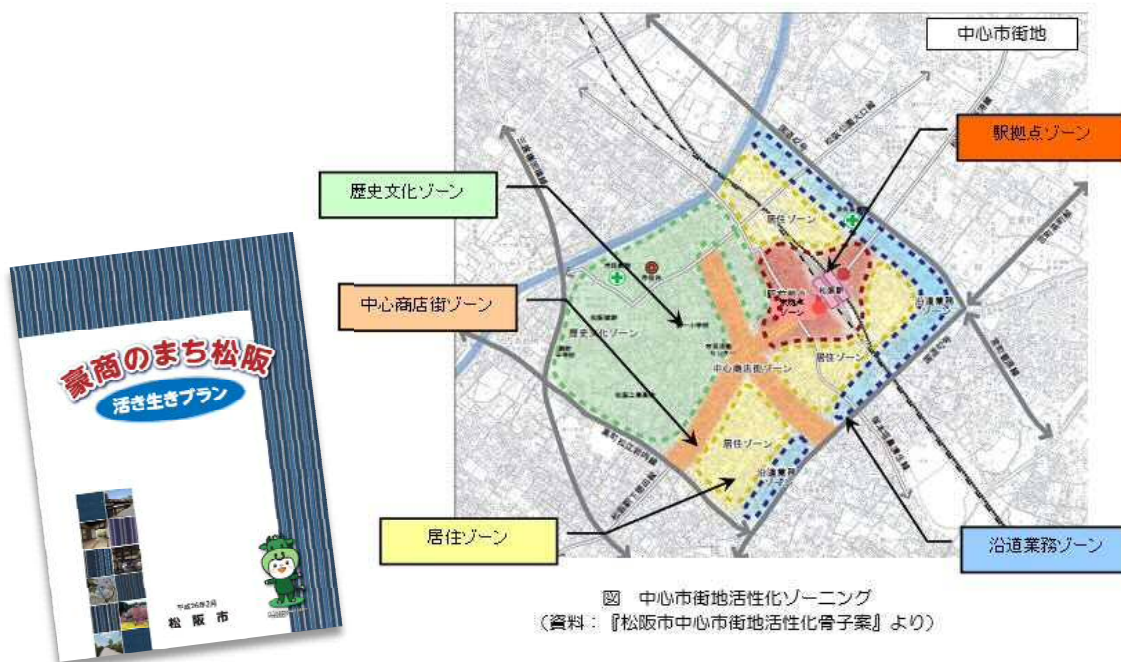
豪商のまち松阪

活き生きプラン

平成26年2月

松 阪 市

中心市街地

駅拠点ゾーン

歴史文化ゾーン

中心商店街ゾーン

居住ゾーン

沿道業務ゾーン

歴史文化ゾーン

居住ゾーン

中心商店街ゾーン

居住ゾーン

居住ゾーン

沿道業務ゾーン

沿道業務ゾーン

松阪駅

図　中心市街地活性化ゾーニング
（資料：『松阪市中心市街地活性化骨子案』より）